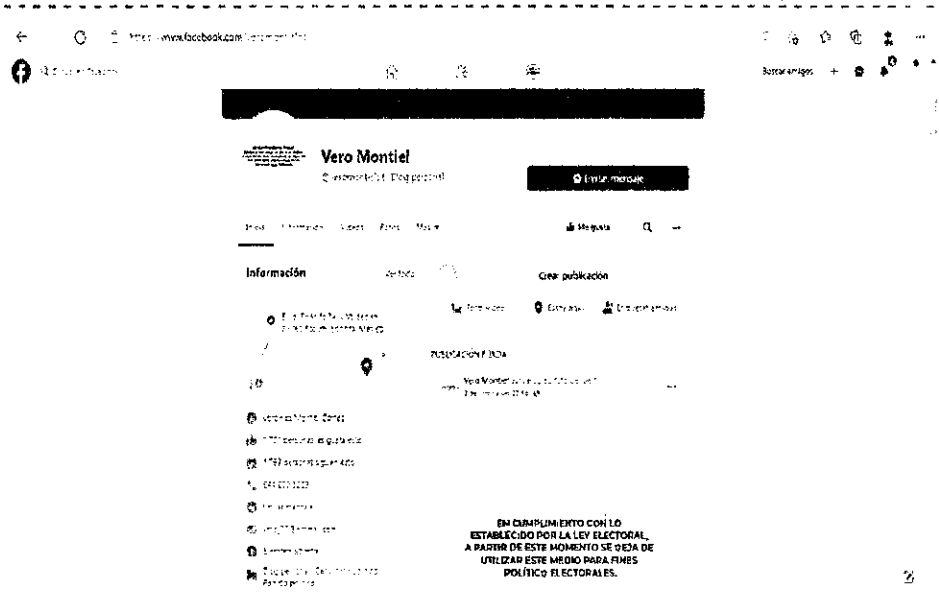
https://www.facebook.com/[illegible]

Buscar amigos

Vero Montiel
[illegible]

Enviar mensaje

Inicio Información Videos Fotos Más

Me gusta

Información Ver todo

Crear publicación

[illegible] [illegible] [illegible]

PUBLICACIÓN FIJADA

Vero Montiel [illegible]
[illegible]

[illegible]

Verónica Montiel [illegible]

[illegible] personas les gusta esto

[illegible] personas siguen esto

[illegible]

EN CUMPLIMIENTO CON LO ESTABLECIDO POR LA LEY ELECTORAL, A PARTIR DE ESTE MOMENTO SE DEJA DE UTILIZAR ESTE MEDIO PARA FINES POLÍTICO ELECTORALES.

3